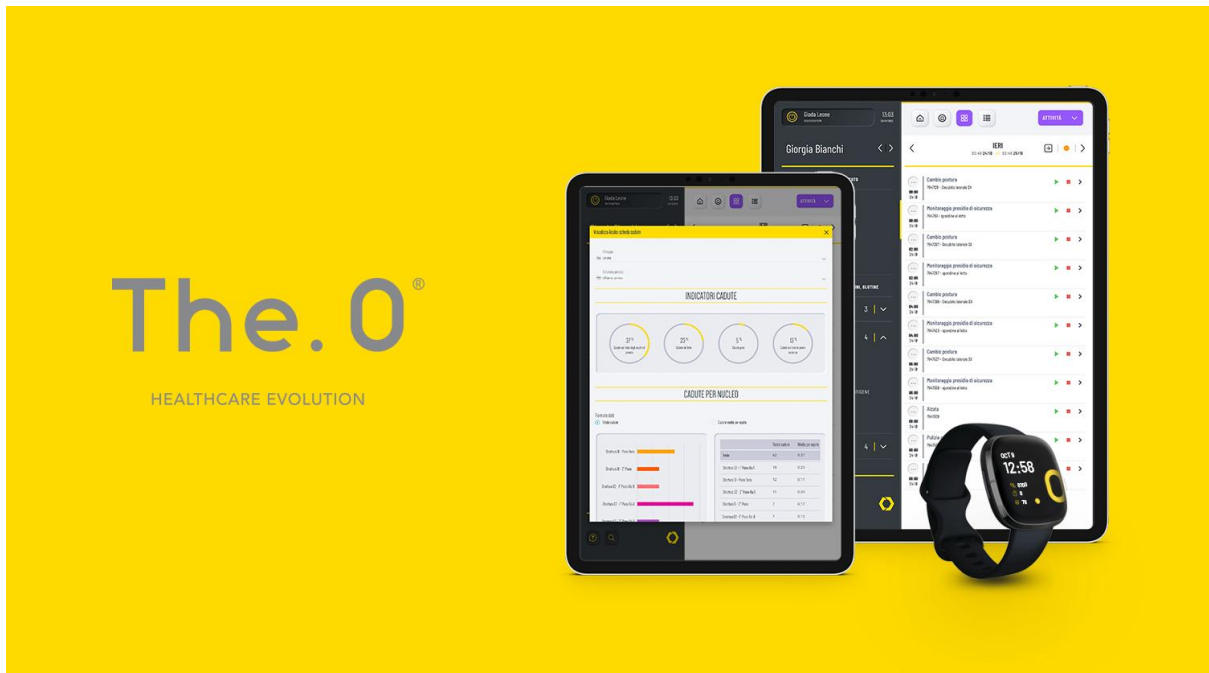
The. 0®

HEALTHCARE EVOLUTION

Giada Leone

Giorgia Bianchi

ATTIVITÀ

IERI

Cambio postura

Monitoraggio presidio di sicurezza

Cambio postura

Monitoraggio presidio di sicurezza

Cambio postura

Monitoraggio presidio di sicurezza

Cambio postura

Monitoraggio presidio di sicurezza

Alzata

Pulizia

Giada Leone

ATTIVITÀ

INDICATORI CADUTE

CADUTE PER NUCLEO

OCT 9
12:58